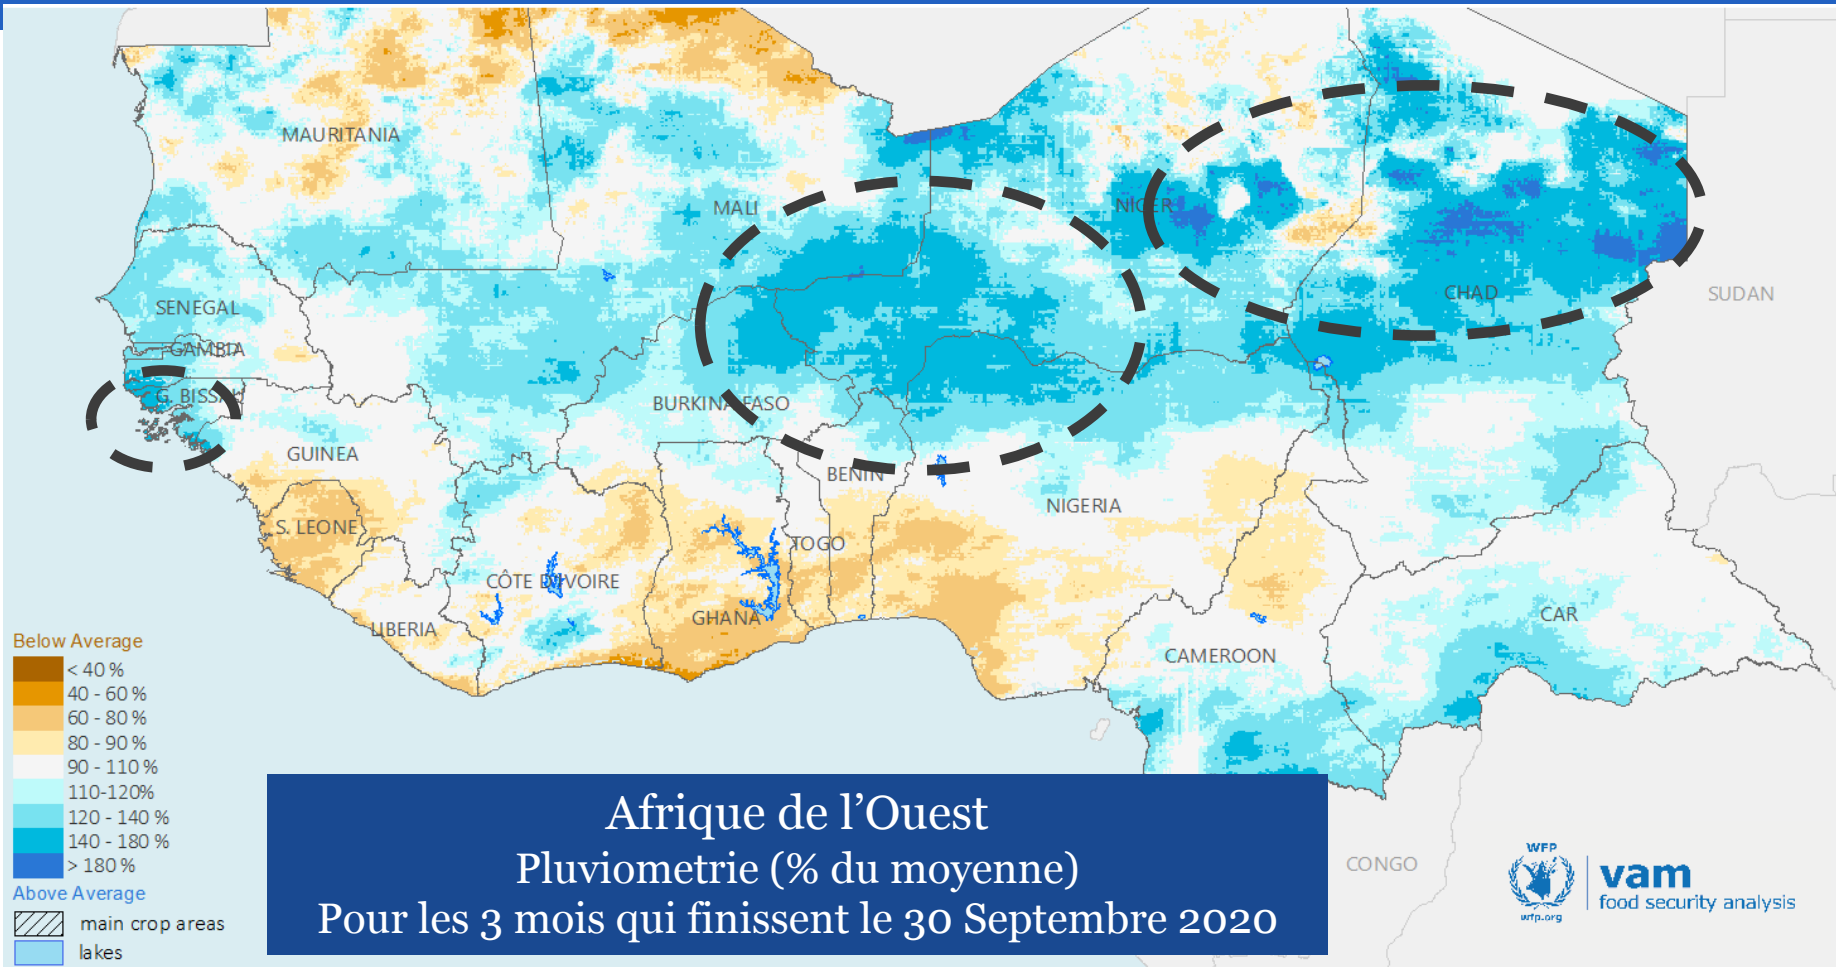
MAURITANIA
MALI
NIGER
SENEGAL
GAMBIA
G. BISSAU
GUINEA
BURKINA FASO
BENIN
NIGERIA
CHAD
SUDAN
S. LEONE
TOGO
CÔTE D'IVOIRE
GHANA
LIBERIA
CAMEROON
CAR
CONGO

Below Average
< 40 %
40 - 60 %
60 - 80 %
80 - 90 %
90 - 110 %
110-120%
120 - 140 %
140 - 180 %
> 180 %
Above Average
main crop areas
lakes

Afrique de l'Ouest
Pluviometrie (% du moyenne)
Pour les 3 mois qui finissent le 30 Septembre 2020

WFP
wfp.org
vam
food security analysis